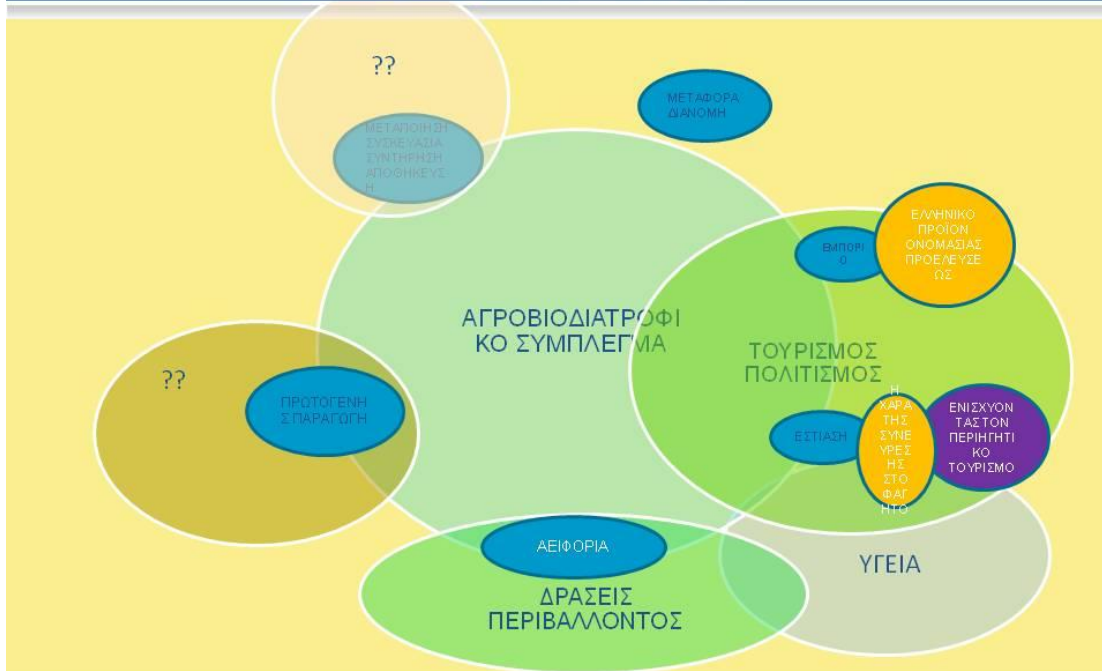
??

ΜΕΤΑΦΟΡΑ ΔΙΑΝΟΜΗ

ΜΕΤΑΠΟΙΗΣΗ ΣΥΣΚΕΥΑΣΙΑ ΣΥΝΤΗΡΗΣΗ ΑΠΟΘΗΚΕΥΣΗ

ΕΛΛΗΝΙΚΟ ΠΡΟΪΟΝ ΟΝΟΜΑΣΙΑΣ ΠΡΟΕΛΕΥΣΕΩΣ

ΕΜΠΟΡΙΟ

ΑΓΡΟΒΙΟΔΙΑΤΡΟΦΙΚΟ ΣΥΜΠΛΕΓΜΑ

ΤΟΥΡΙΣΜΟΣ ΠΟΛΙΤΙΣΜΟΣ

??

ΠΡΩΤΟΓΕΝΗΣ ΠΑΡΑΓΩΓΗ

Η ΧΑΡΑ ΤΗΣ ΣΥΝΕΥΡΕΣΗΣ ΣΤΟ ΦΑΓΗΤΟ

ΕΝΙΣΧΥΟΝΤΑΣ ΤΟΝ ΠΕΡΙΗΓΗΤΙΚΟ ΤΟΥΡΙΣΜΟ

ΕΣΤΙΑΣΗ

ΑΕΙΦΟΡΙΑ

ΥΓΕΙΑ

ΔΡΑΣΕΙΣ ΠΕΡΙΒΑΛΛΟΝΤΟΣ